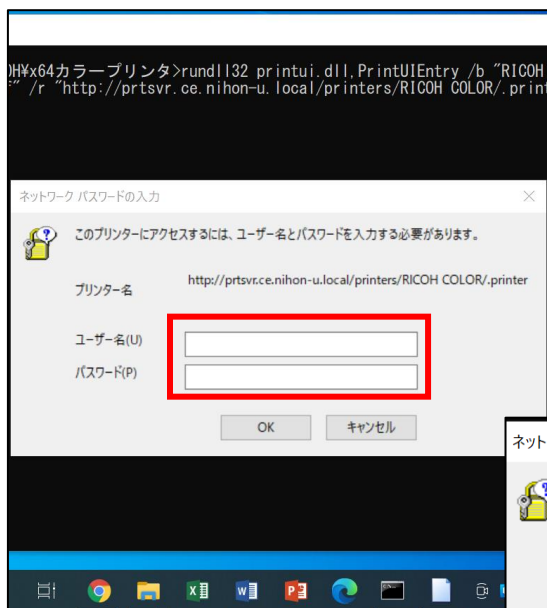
)H¥x64カラープリンタ>rundll32 printui.dll,PrintUIEntry /b "RICOH
" /r "http://prtsvr.ce.nihon-u.local/printers/RICOH COLOR/.print

ネットワーク パスワードの入力

このプリンターにアクセスするには、ユーザー名とパスワードを入力する必要があります。

プリンター名 http://prtsvr.ce.nihon-u.local/printers/RICOH COLOR/.printer

ユーザー名(U)

パスワード(P)

OK キャンセル

ネット